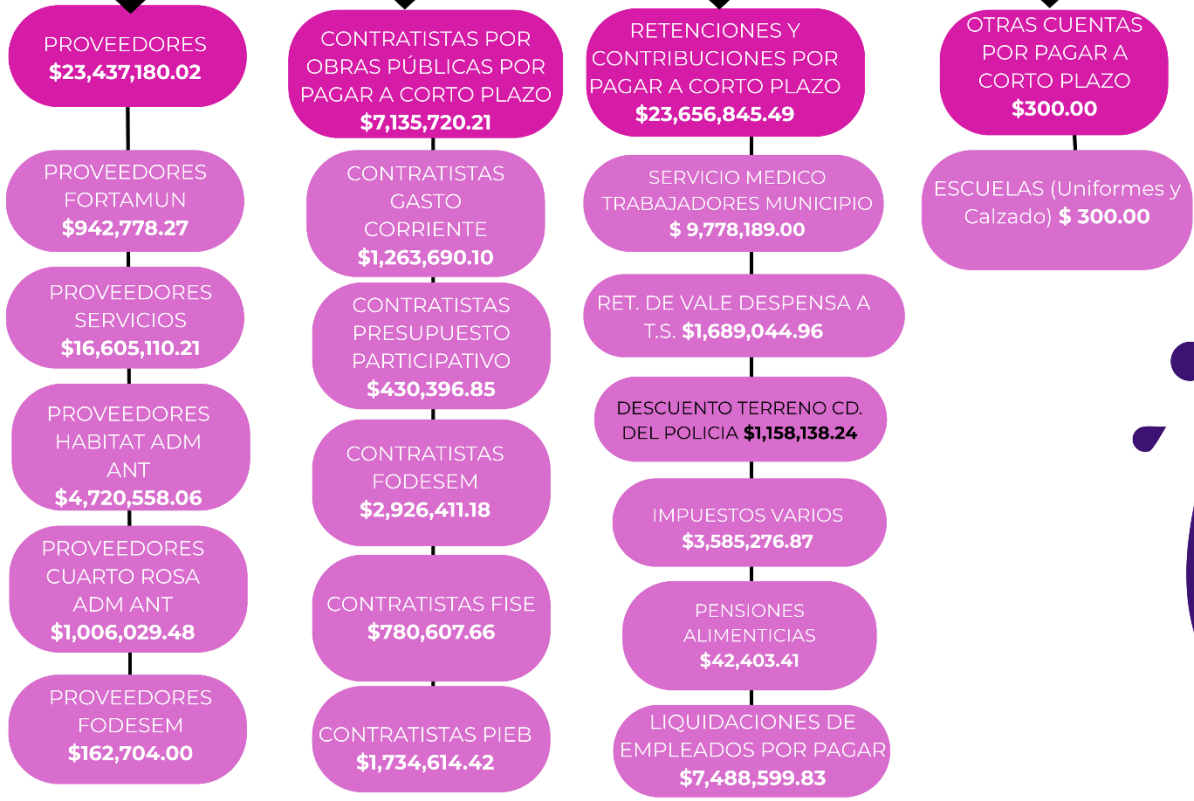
PROVEEDORES
$23,437,180.02

PROVEEDORES FORTAMUN
$942,778.27

PROVEEDORES SERVICIOS
$16,605,110.21

PROVEEDORES HABITAT ADM ANT
$4,720,558.06

PROVEEDORES CUARTO ROSA ADM ANT
$1,006,029.48

PROVEEDORES FODESEM
$162,704.00

CONTRATISTAS POR OBRAS PÚBLICAS POR PAGAR A CORTO PLAZO
$7,135,720.21

CONTRATISTAS GASTO CORRIENTE
$1,263,690.10

CONTRATISTAS PRESUPUESTO PARTICIPATIVO
$430,396.85

CONTRATISTAS FODESEM
$2,926,411.18

CONTRATISTAS FISE
$780,607.66

CONTRATISTAS PIEB
$1,734,614.42

RETENCIONES Y CONTRIBUCIONES POR PAGAR A CORTO PLAZO
$23,656,845.49

SERVICIO MEDICO TRABAJADORES MUNICIPIO
$ 9,778,189.00

RET. DE VALE DESPENSA A T.S. $1,689,044.96

DESCUENTO TERRENO CD. DEL POLICIA $1,158,138.24

IMPUESTOS VARIOS
$3,585,276.87

PENSIONES ALIMENTICIAS
$42,403.41

LIQUIDACIONES DE EMPLEADOS POR PAGAR
$7,488,599.83

OTRAS CUENTAS POR PAGAR A CORTO PLAZO
$300.00

ESCUELAS (Uniformes y Calzado) $ 300.00